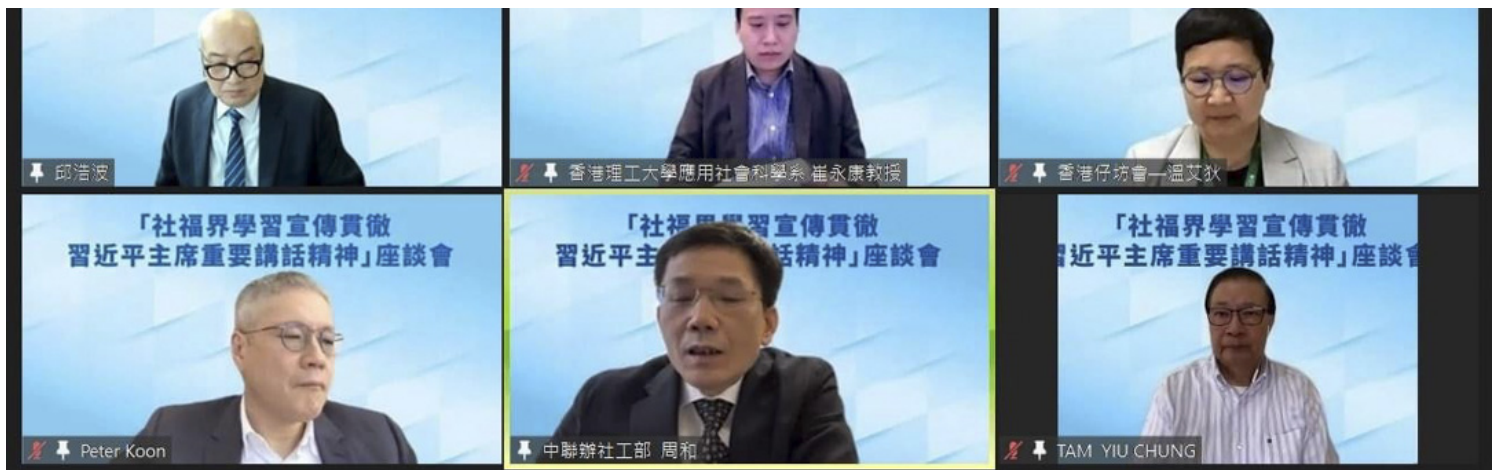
邱浩波

香港理工大學應用社會科學系 崔永康教授

香港仔坊會—溫艾狄

「社福界學習宣傳貫徹
習近平主席重要講話精神」座談會

Peter Koon

「社福界學習宣傳貫徹
習近平主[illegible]話精神」座談會

中聯辦社工部 周和

「社福界學習宣傳貫徹
習近平主席重要講話精神」座談會

TAM YIU CHUNG